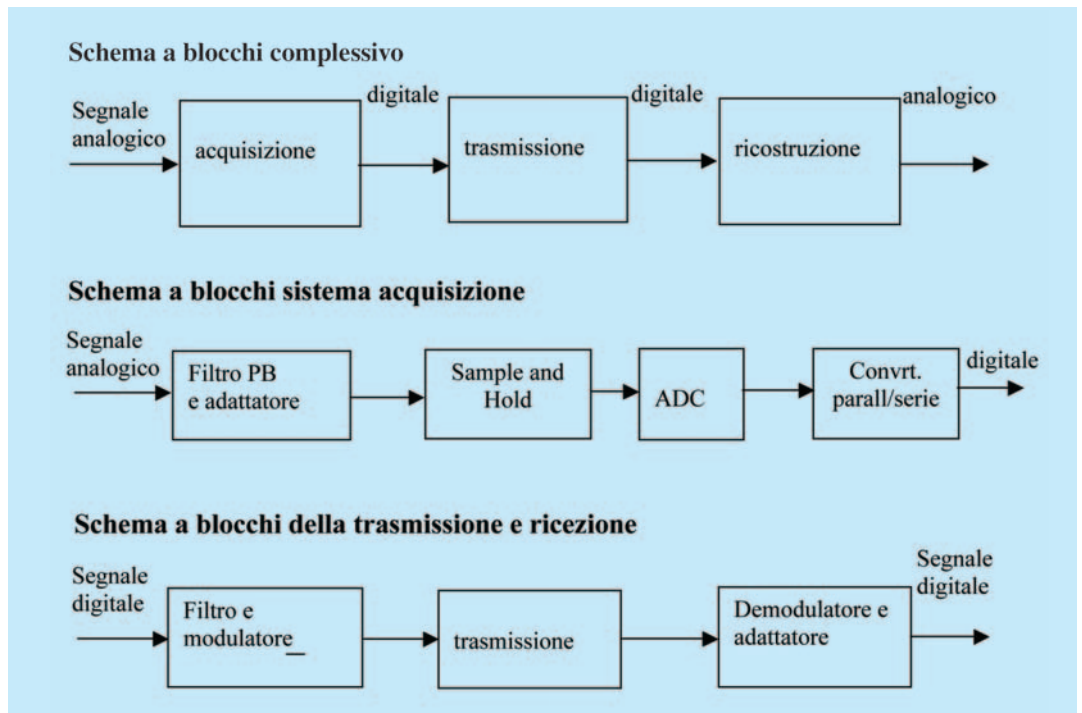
Schema a blocchi complessivo

Segnale analogico

acquisizione

digitale

trasmissione

digitale

ricostruzione

analogico

Schema a blocchi sistema acquisizione

Segnale analogico

Filtro PB e adattatore

Sample and Hold

ADC

Convrt. parall/serie

digitale

Schema a blocchi della trasmissione e ricezione

Segnale digitale

Filtro e modulatore_

trasmissione

Demodulatore e adattatore

Segnale digitale